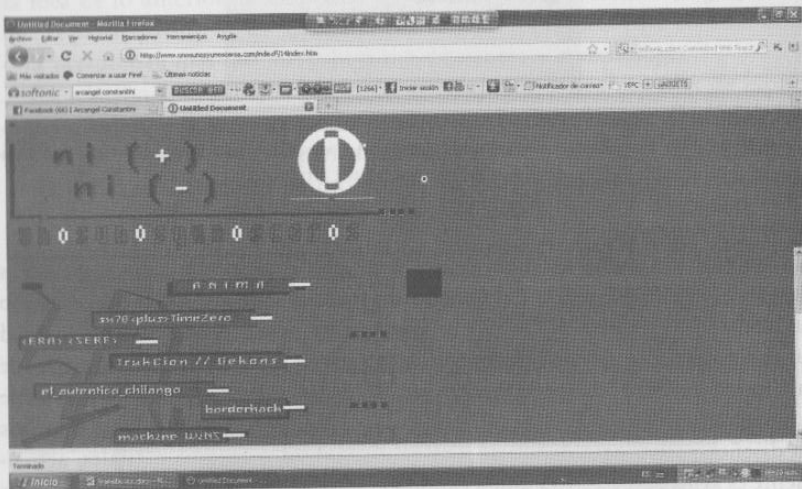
Untitled Document - Mozilla Firefox

Archivo Editar Ver Historial Marcadores Herramientas Ayuda

http://www.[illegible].com/index.html

Más visitados Comenzar a usar Firefox Últimas noticias

softonic arcangel constantini BUSCAR WEB [1266] Iniciar sesión Notificador de correo

Facebook (66) | Arcangel Constantini Untitled Document

ni (+)
ni (-)

0 0 0 0

n a i m a

sn70 -plus- TimeZero

(ERA) (ZERO)

Trukcion // Bekons

el_autentico_chilango

borderhack

machine_wars

Terminado

Inicio